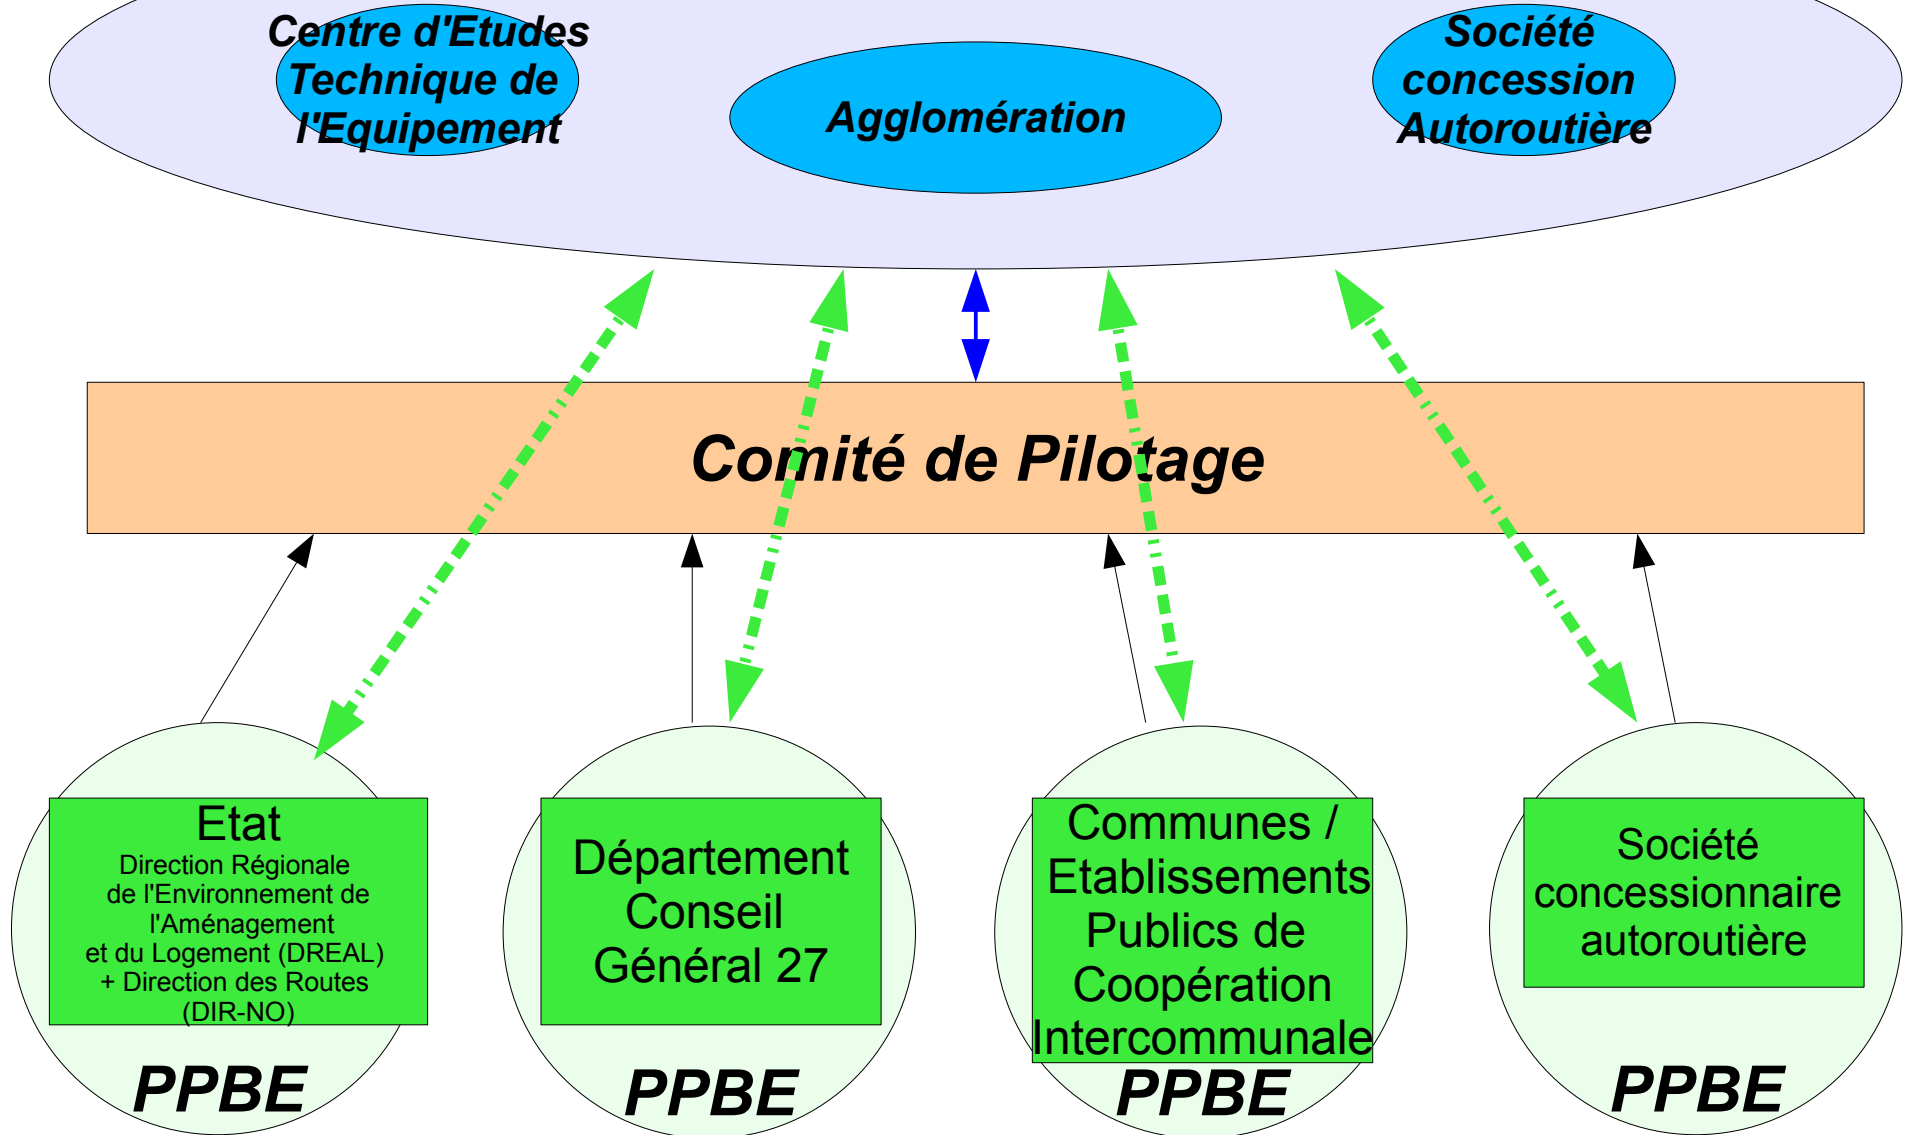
Centre d'Etudes Technique de l'Equipement

Agglomération

Société concession Autoroutière

Comité de Pilotage

Etat
Direction Régionale de l'Environnement de l'Aménagement et du Logement (DREAL) + Direction des Routes (DIR-NO)

PPBE

Département Conseil Général 27

PPBE

Communes / Etablissements Publics de Coopération Intercommunale

PPBE

Société concessionnaire autoroutière

PPBE